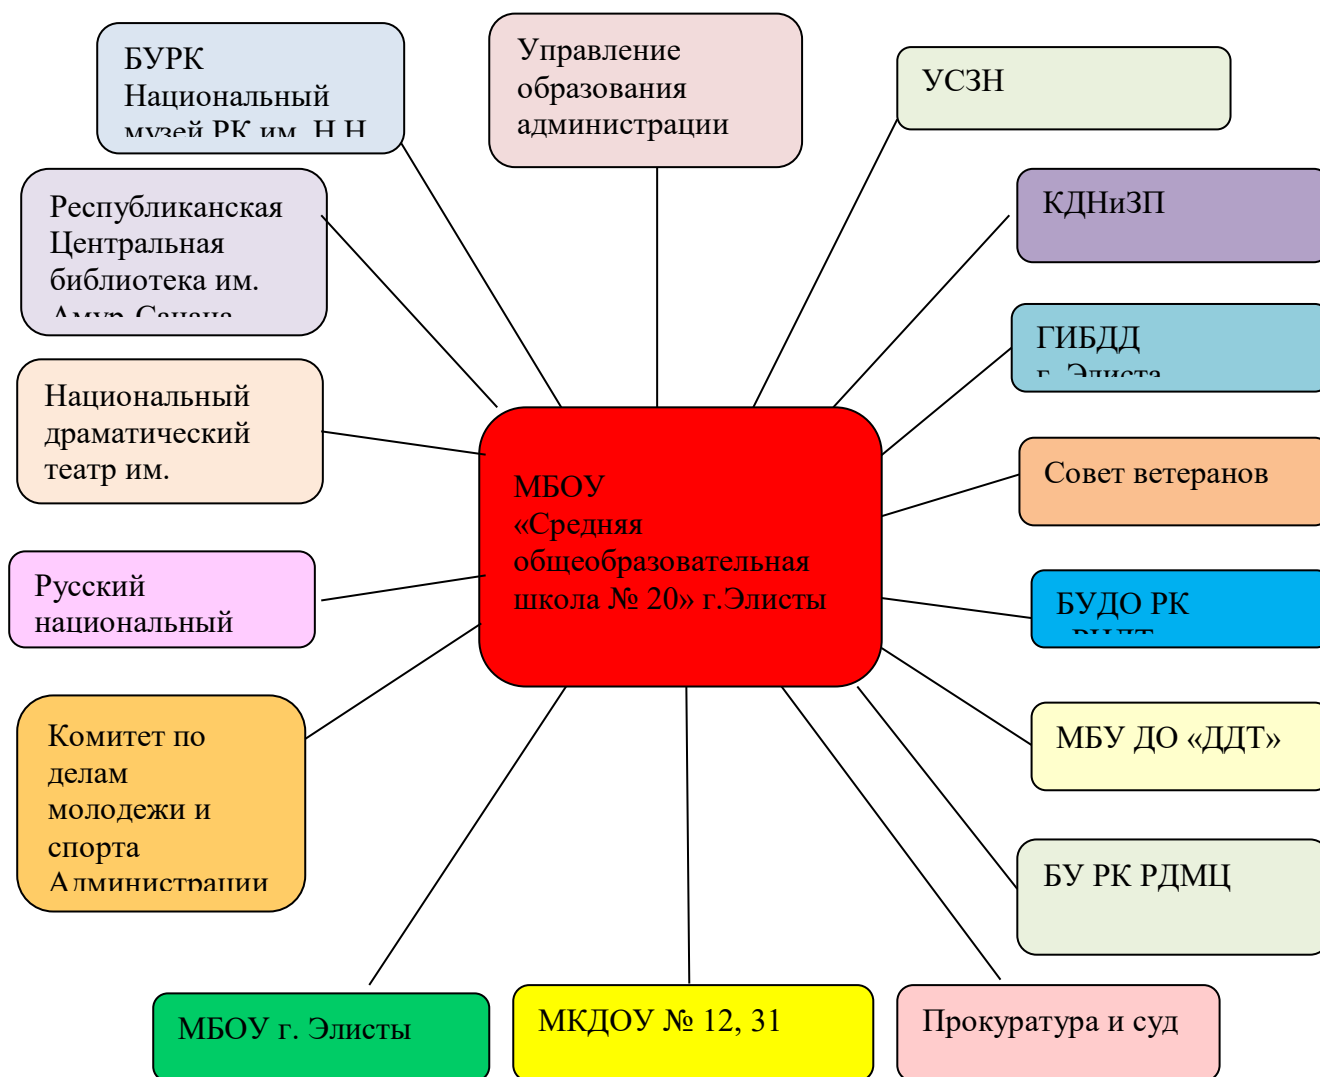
БУРК Национальный музей РК им. Н.Н. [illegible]

Управление образования администрации

УСЗН

Республиканская Центральная библиотека им. Амур-Санана

КДНиЗП

ГИБДД г. Элиста

Национальный драматический театр им.

МБОУ «Средняя общеобразовательная школа № 20» г.Элисты

Совет ветеранов

Русский национальный

БУДО РК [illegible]

Комитет по делам молодежи и спорта Администрации

МБУ ДО «ДДТ»

БУ РК РДМЦ

МБОУ г. Элисты

МКДОУ № 12, 31

Прокуратура и суд